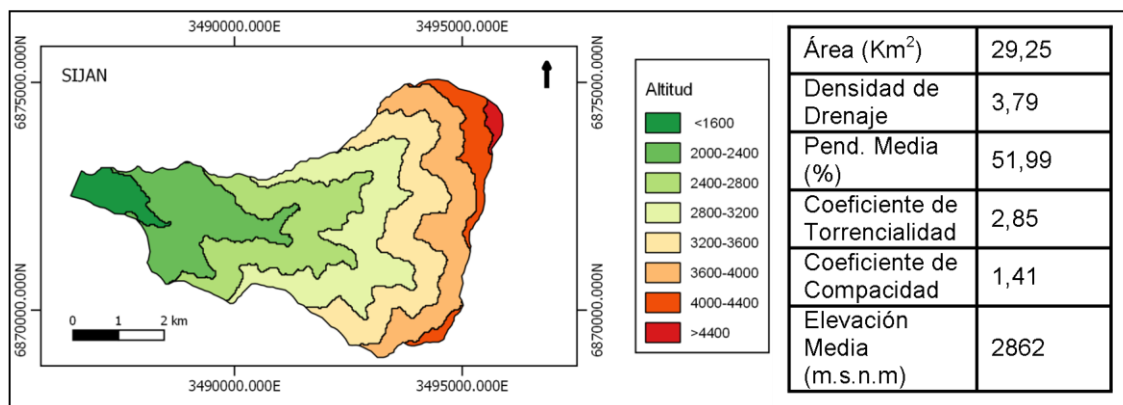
3490000.000E 3495000.000E

6875000.000N 6875000.000N

SIJAN

6870000.000N 6870000.000N

0 1 2 km

3490000.000E 3495000.000E

Altitud
<1600
2000-2400
2400-2800
2800-3200
3200-3600
3600-4000
4000-4400
>4400

| Área (Km$^2$) | 29,25 |
|---|---|
| Densidad de Drenaje | 3,79 |
| Pend. Media (%) | 51,99 |
| Coeficiente de Torrencialidad | 2,85 |
| Coeficiente de Compacidad | 1,41 |
| Elevación Media (m.s.n.m) | 2862 |